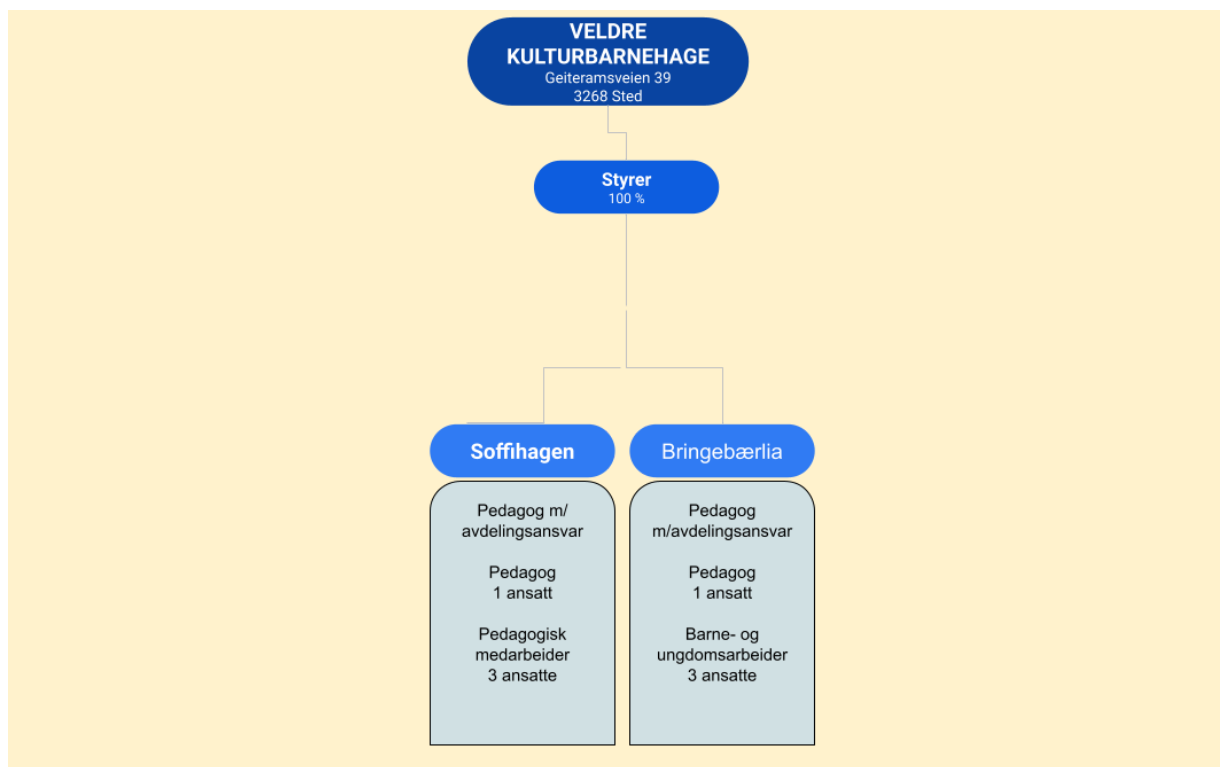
VELDRE KULTURBARNEHAGE
Geiteramsveien 39
3268 Sted

Styrer
100 %

Soffihagen

Pedagog m/ avdelingsansvar

Pedagog
1 ansatt

Pedagogisk medarbeider
3 ansatte

Bringebærlia

Pedagog m/avdelingsansvar

Pedagog
1 ansatt

Barne- og ungdomsarbeider
3 ansatte